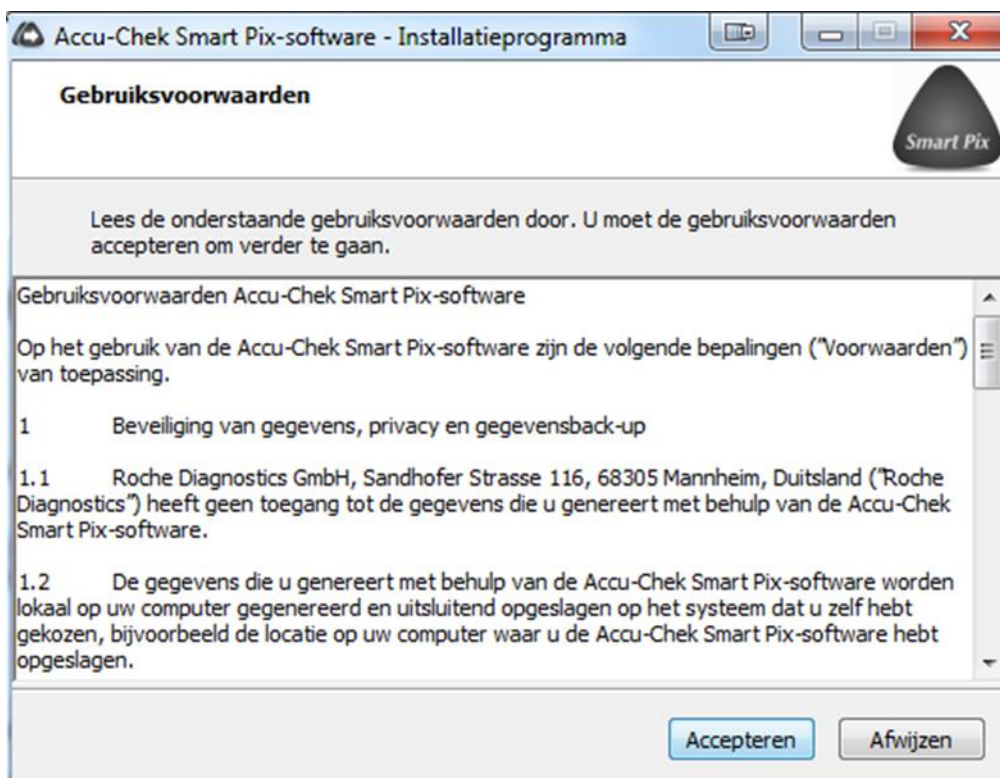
Accu-Chek Smart Pix-software - Installatieprogramma

Gebruiksvoorwaarden

Smart Pix

Lees de onderstaande gebruiksvoorwaarden door. U moet de gebruiksvoorwaarden accepteren om verder te gaan.

Gebruiksvoorwaarden Accu-Chek Smart Pix-software

Op het gebruik van de Accu-Chek Smart Pix-software zijn de volgende bepalingen ("Voorwaarden") van toepassing.

1 Beveiliging van gegevens, privacy en gegevensback-up

1.1 Roche Diagnostics GmbH, Sandhofer Strasse 116, 68305 Mannheim, Duitsland ("Roche Diagnostics") heeft geen toegang tot de gegevens die u genereert met behulp van de Accu-Chek Smart Pix-software.

1.2 De gegevens die u genereert met behulp van de Accu-Chek Smart Pix-software worden lokaal op uw computer gegenereerd en uitsluitend opgeslagen op het systeem dat u zelf hebt gekozen, bijvoorbeeld de locatie op uw computer waar u de Accu-Chek Smart Pix-software hebt opgeslagen.

Accepteren Afwijzen